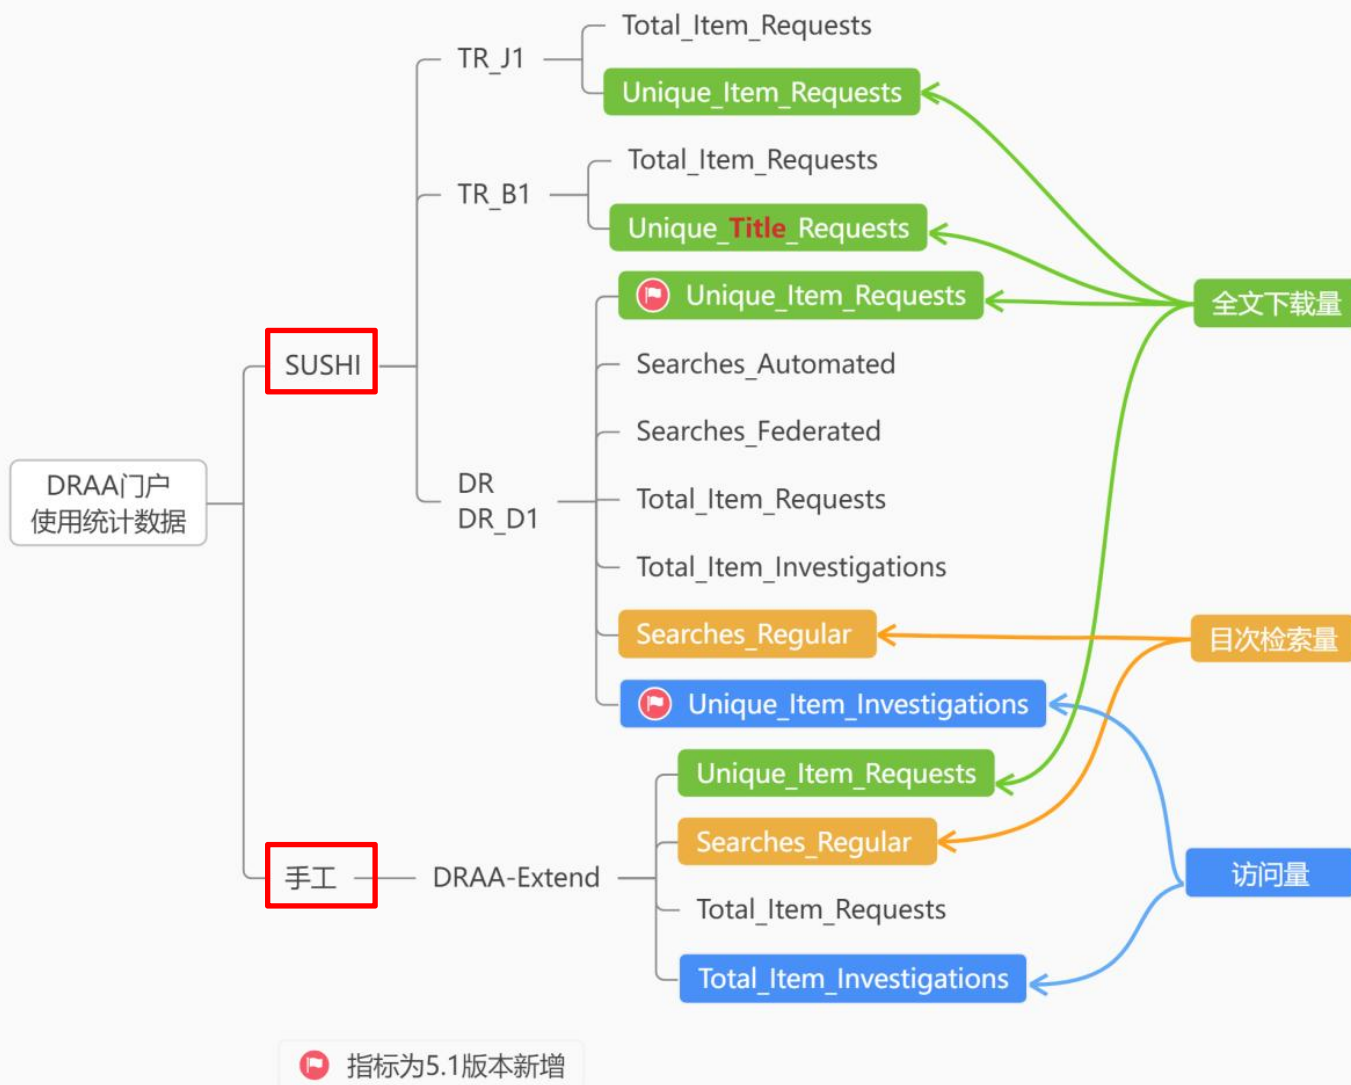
DRAA门户使用统计数据

SUSHI

TR_J1
Total_Item_Requests
Unique_Item_Requests

TR_B1
Total_Item_Requests
Unique_Title_Requests

DR
DR_D1
Unique_Item_Requests
Searches_Automated
Searches_Federated
Total_Item_Requests
Total_Item_Investigations
Searches_Regular
Unique_Item_Investigations

手工
DRAA-Extend
Unique_Item_Requests
Searches_Regular
Total_Item_Requests
Total_Item_Investigations

全文下载量
目次检索量
访问量

指标为5.1版本新增